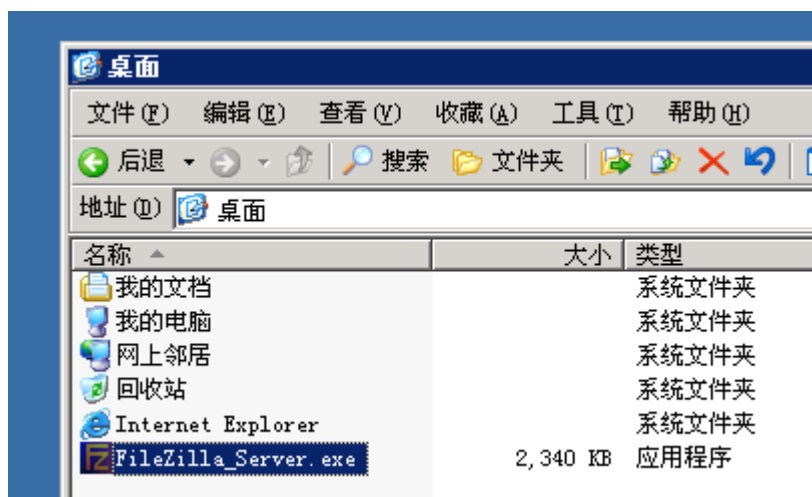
桌面

文件(F) 编辑(E) 查看(V) 收藏(A) 工具(T) 帮助(H)

后退 搜索 文件夹

地址(D) 桌面

| 名称 | 大小 | 类型 |
|---|---|---|
| 我的文档 | | 系统文件夹 |
| 我的电脑 | | 系统文件夹 |
| 网上邻居 | | 系统文件夹 |
| 回收站 | | 系统文件夹 |
| Internet Explorer | | 系统文件夹 |
| FileZilla_Server.exe | 2,340 KB | 应用程序 |